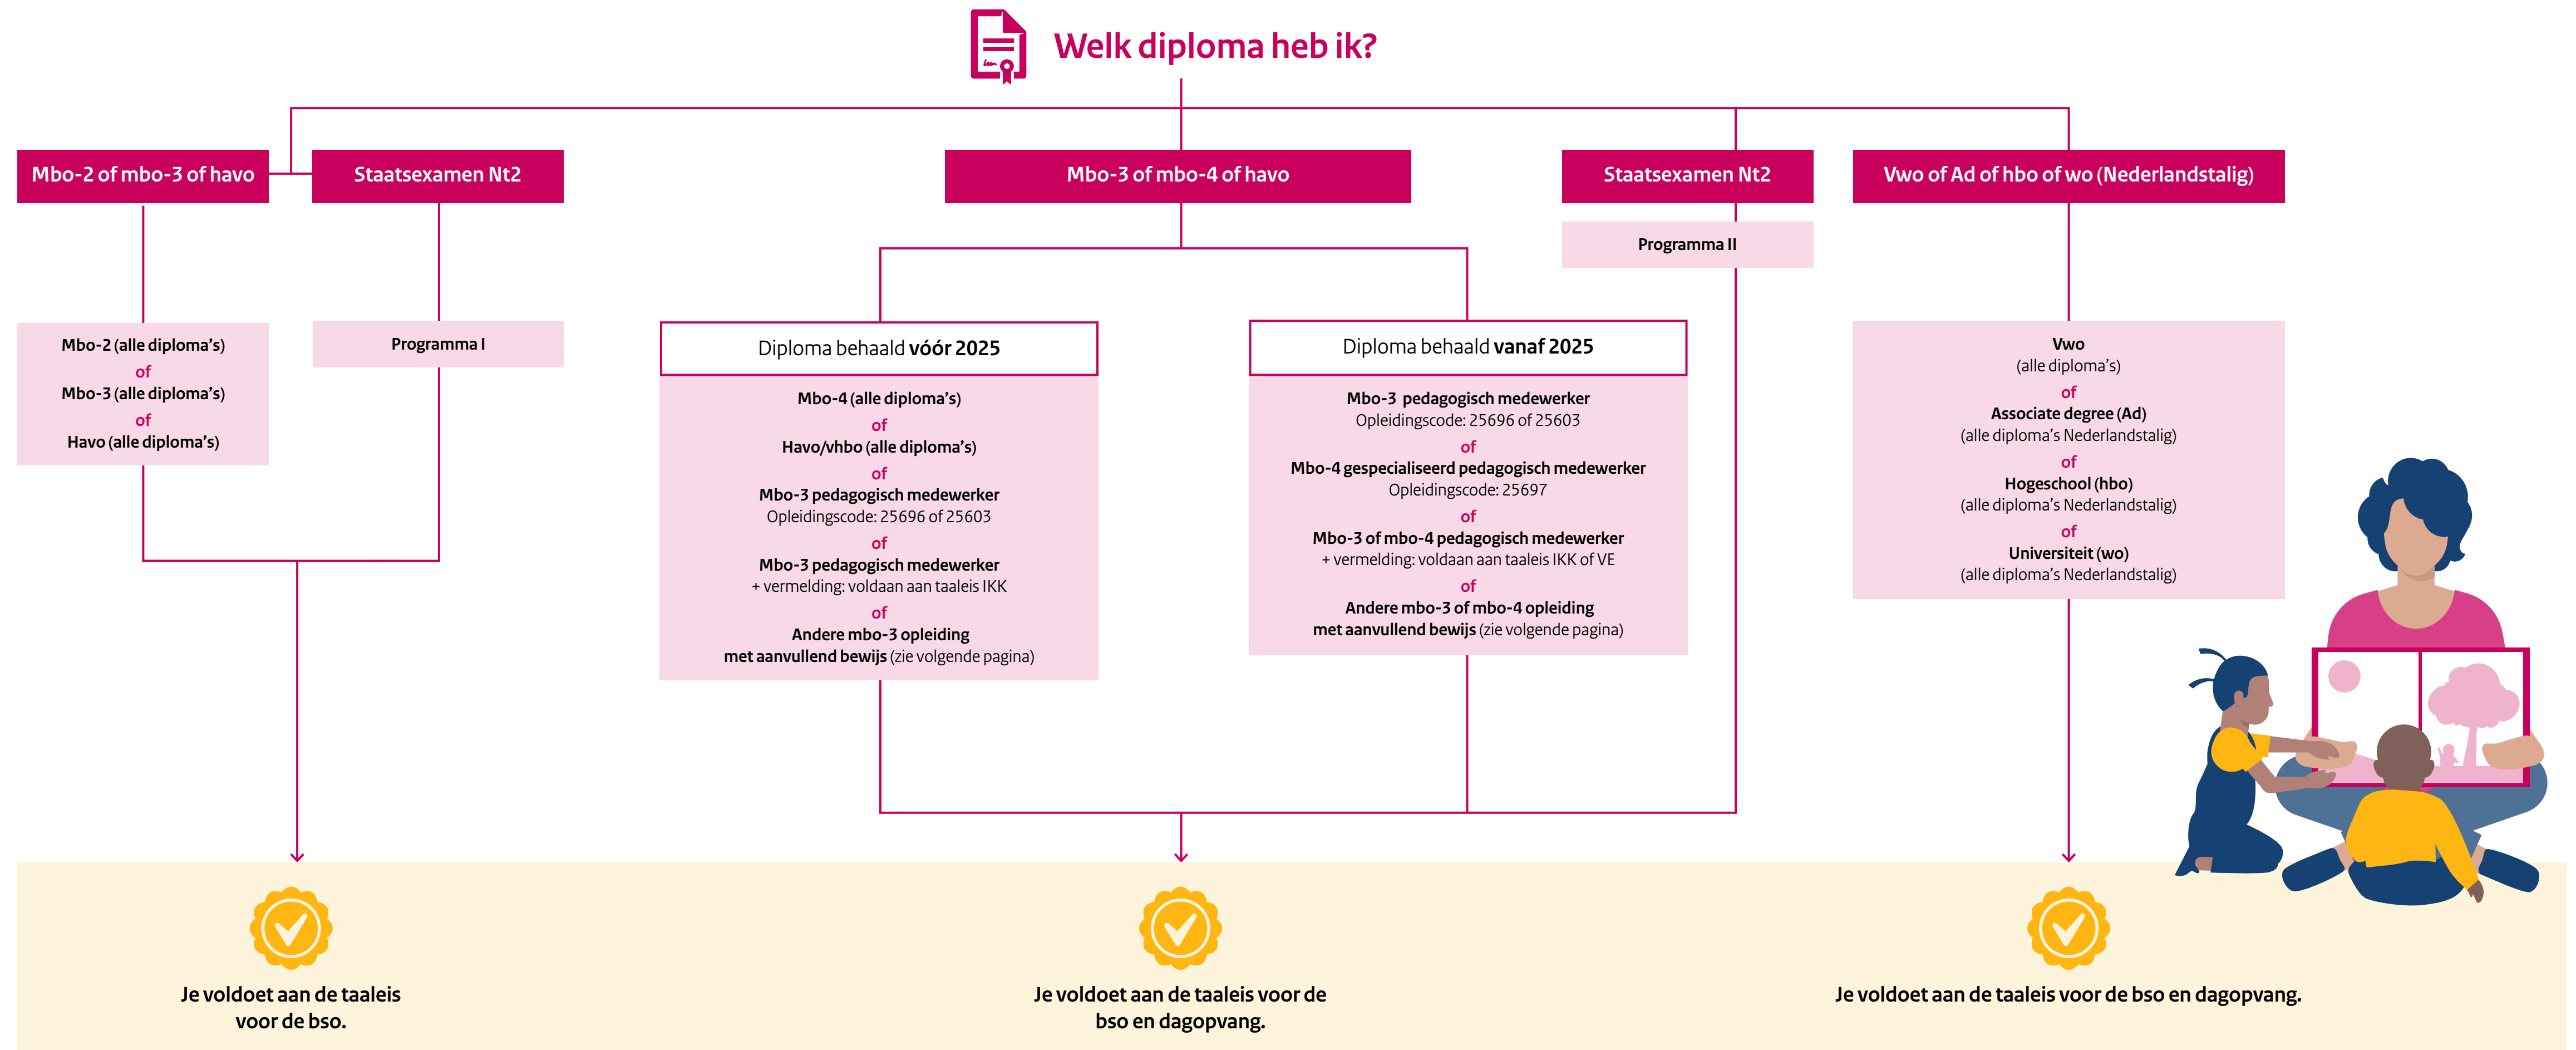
Welk diploma heb ik?

Mbo-2 of mbo-3 of havo

Staatsexamen Nt2

Mbo-3 of mbo-4 of havo

Staatsexamen Nt2

Vwo of Ad of hbo of wo (Nederlandstalig)

Programma II

Mbo-2 (alle diploma's)
of
Mbo-3 (alle diploma's)
of
Havo (alle diploma's)

Programma I

Diploma behaald vóór 2025

Mbo-4 (alle diploma's)
of
Havo/vhbo (alle diploma's)
of
Mbo-3 pedagogisch medewerker
Opleidingscode: 25696 of 25603
of
Mbo-3 pedagogisch medewerker
+ vermelding: voldaan aan taaleis IKK
of
Andere mbo-3 opleiding
met aanvullend bewijs (zie volgende pagina)

Diploma behaald vanaf 2025

Mbo-3 pedagogisch medewerker
Opleidingscode: 25696 of 25603
of
Mbo-4 gespecialiseerd pedagogisch medewerker
Opleidingscode: 25697
of
Mbo-3 of mbo-4 pedagogisch medewerker
+ vermelding: voldaan aan taaleis IKK of VE
of
Andere mbo-3 of mbo-4 opleiding
met aanvullend bewijs (zie volgende pagina)

Vwo
(alle diploma's)
of
Associate degree (Ad)
(alle diploma's Nederlandstalig)
of
Hogeschool (hbo)
(alle diploma's Nederlandstalig)
of
Universiteit (wo)
(alle diploma's Nederlandstalig)

Je voldoet aan de taaleis voor de bso.

Je voldoet aan de taaleis voor de bso en dagopvang.

Je voldoet aan de taaleis voor de bso en dagopvang.